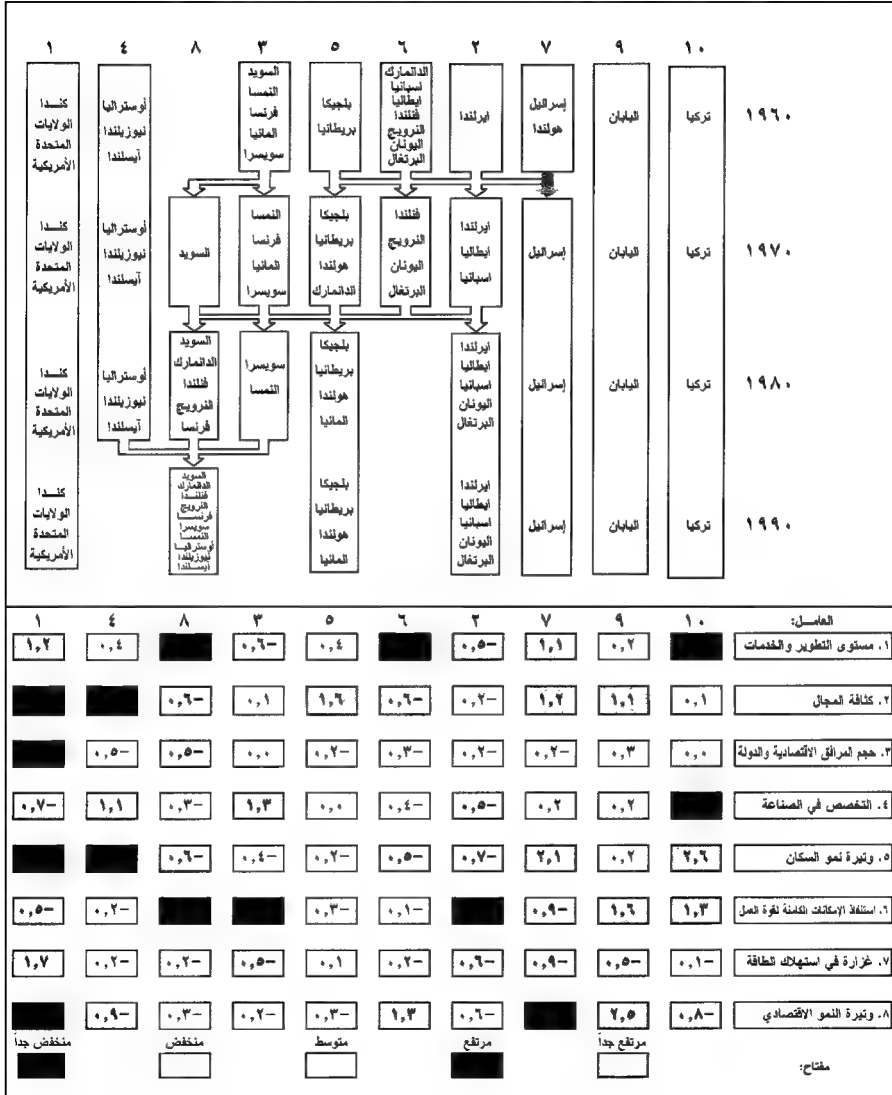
| ١ | ٤ | ٨ | ٣ | ٥ | ٦ | ٢ | ٧ | ٩ | ١٠ | |
|---|---|---|---|---|---|---|---|---|---|---|
| كندا الولايات المتحدة الأمريكية | أوستراليا نيوزيلندا آيسلندا | | السويد النمسا فرنسا المانيا سويسرا | بلجيكا بريطانيا | الدانمارك اسبانيا ايطاليا فنلندا النرويج اليونان البرتغال | ايرلندا | إسرائيل هولندا | اليابان | تركيا | ١٩٦٠ |
| كندا الولايات المتحدة الأمريكية | أوستراليا نيوزيلندا آيسلندا | السويد | النمسا فرنسا المانيا سويسرا | بلجيكا بريطانيا هولندا الدانمارك | فنلندا النرويج اليونان البرتغال | ايرلندا ايطاليا اسبانيا | إسرائيل | اليابان | تركيا | ١٩٧٠ |
| كندا الولايات المتحدة الأمريكية | أوستراليا نيوزيلندا آيسلندا | السويد الدانمارك فنلندا النرويج فرنسا | سويسرا النمسا | بلجيكا بريطانيا هولندا المانيا | | ايرلندا ايطاليا اسبانيا اليونان البرتغال | إسرائيل | اليابان | تركيا | ١٩٨٠ |
| كندا الولايات المتحدة الأمريكية | | السويد الدانمارك فنلندا النرويج فرنسا سويسرا النمسا أوستراليا نيوزيلندا آيسلندا | | بلجيكا بريطانيا هولندا المانيا | | ايرلندا ايطاليا اسبانيا اليونان البرتغال | إسرائيل | اليابان | تركيا | ١٩٩٠ |

| ١ | ٤ | ٨ | ٣ | ٥ | ٦ | ٢ | ٧ | ٩ | ١٠ | العامل: |
|---|---|---|---|---|---|---|---|---|---|---|
| ١,٢ | ٠,٤ | | -٠,٦ | ٠,٤ | | -٠,٥ | ١,١ | ٠,٢ | | ١. مستوى التطوير والخدمات |
| | | -٠,٦ | ٠,١ | ١,٦ | -٠,٦ | -٠,٢ | ١,٢ | ١,١ | ٠,١ | ٢. كثافة المجال |
| | -٠,٥ | -٠,٥ | ٠,٠ | -٠,٢ | -٠,٣ | -٠,٢ | -٠,٢ | ٠,٣ | ٠,٠ | ٣. حجم المرافق الاقتصادية والدولة |
| -٠,٧ | ١,١ | -٠,٣ | ١,٣ | ٠,٠ | -٠,٤ | -٠,٥ | ٠,٢ | ٠,٢ | | ٤. التخصص في الصناعة |
| | | -٠,٦ | -٠,٤ | -٠,٢ | -٠,٥ | -٠,٧ | ٢,١ | ٠,٢ | ٢,٦ | ٥. وتيرة نمو السكان |
| -٠,٥ | -٠,٢ | | | -٠,٣ | -٠,١ | | -٠,٩ | ١,٦ | ١,٣ | ٦. استنفاذ الإمكانات الكامنة لقوة العمل |
| ١,٧ | -٠,٢ | -٠,٢ | -٠,٥ | ٠,١ | -٠,٢ | -٠,٦ | -٠,٩ | -٠,٥ | -٠,١ | ٧. غزارة في استهلاك الطاقة |
| | -٠,٩ | -٠,٣ | -٠,٢ | -٠,٣ | ١,٣ | -٠,٦ | | ٢,٥ | -٠,٨ | ٨. وتيرة النمو الاقتصادي |

منخفض جداً منخفض متوسط مرتفع مرتفع جداً

مفتاح: